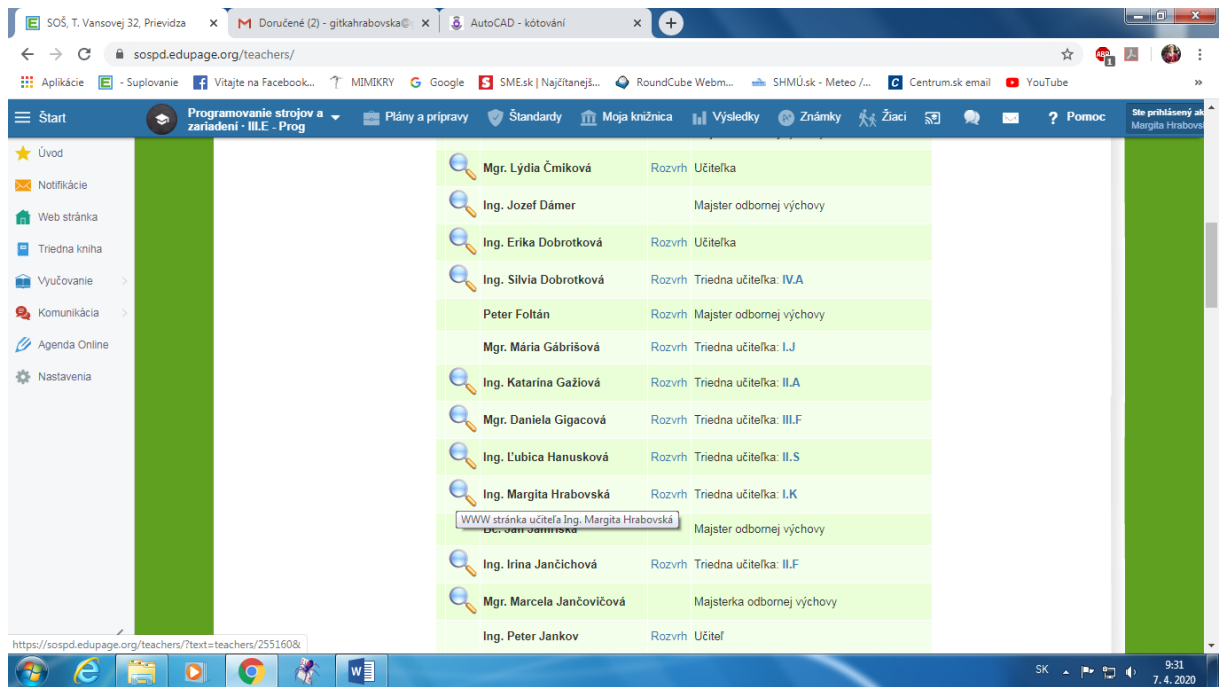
SOŠ, T. Vansovej 32, Prievidza ×
Doručené (2) - gitkahrabovska@ ×
AutoCAD - kótování ×
+

sospd.edupage.org/teachers/

Aplikácie | - Suplovanie | Vitajte na Facebook... | MIMIKRY | Google | SME.sk | Najčítanejš... | RoundCube Webm... | SHMÚ.sk - Meteo /... | Centrum.sk email | YouTube | »

Štart | Programovanie strojov a zariadení - III.E - Prog | Plány a prípravy | Štandardy | Moja knižnica | Výsledky | Známky | Žiaci | Pomoc | Ste prihlásený ak Margita Hrabovs

Úvod
Notifikácie
Web stránka
Triedna kniha
Vyučovanie
Komunikácia
Agenda Online
Nastavenia

| | Mgr. Lýdia Čmiková | Rozvrh | Učiteľka |
|---|---|---|---|
| | Ing. Jozef Dámer | | Majster odbornej výchovy |
| | Ing. Erika Dobrotková | Rozvrh | Učiteľka |
| | Ing. Silvia Dobrotková | Rozvrh | Triedna učiteľka: IV.A |
| | Peter Foltán | Rozvrh | Majster odbornej výchovy |
| | Mgr. Mária Gábrišová | Rozvrh | Triedna učiteľka: I.J |
| | Ing. Katarína Gažiová | Rozvrh | Triedna učiteľka: II.A |
| | Mgr. Daniela Gigacová | Rozvrh | Triedna učiteľka: III.F |
| | Ing. Ľubica Hanusková | Rozvrh | Triedna učiteľka: II.S |
| | Ing. Margita Hrabovská | Rozvrh | Triedna učiteľka: I.K |
| | Bc. Ján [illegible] | | Majster odbornej výchovy |
| | Ing. Irina Jančichová | Rozvrh | Triedna učiteľka: II.F |
| | Mgr. Marcela Jančovičová | | Majsterka odbornej výchovy |
| | Ing. Peter Jankov | Rozvrh | Učiteľ |

WWW stránka učiteľa Ing. Margita Hrabovská

https://sospd.edupage.org/teachers/?text=teachers/255160&

SK 9:31 7. 4. 2020